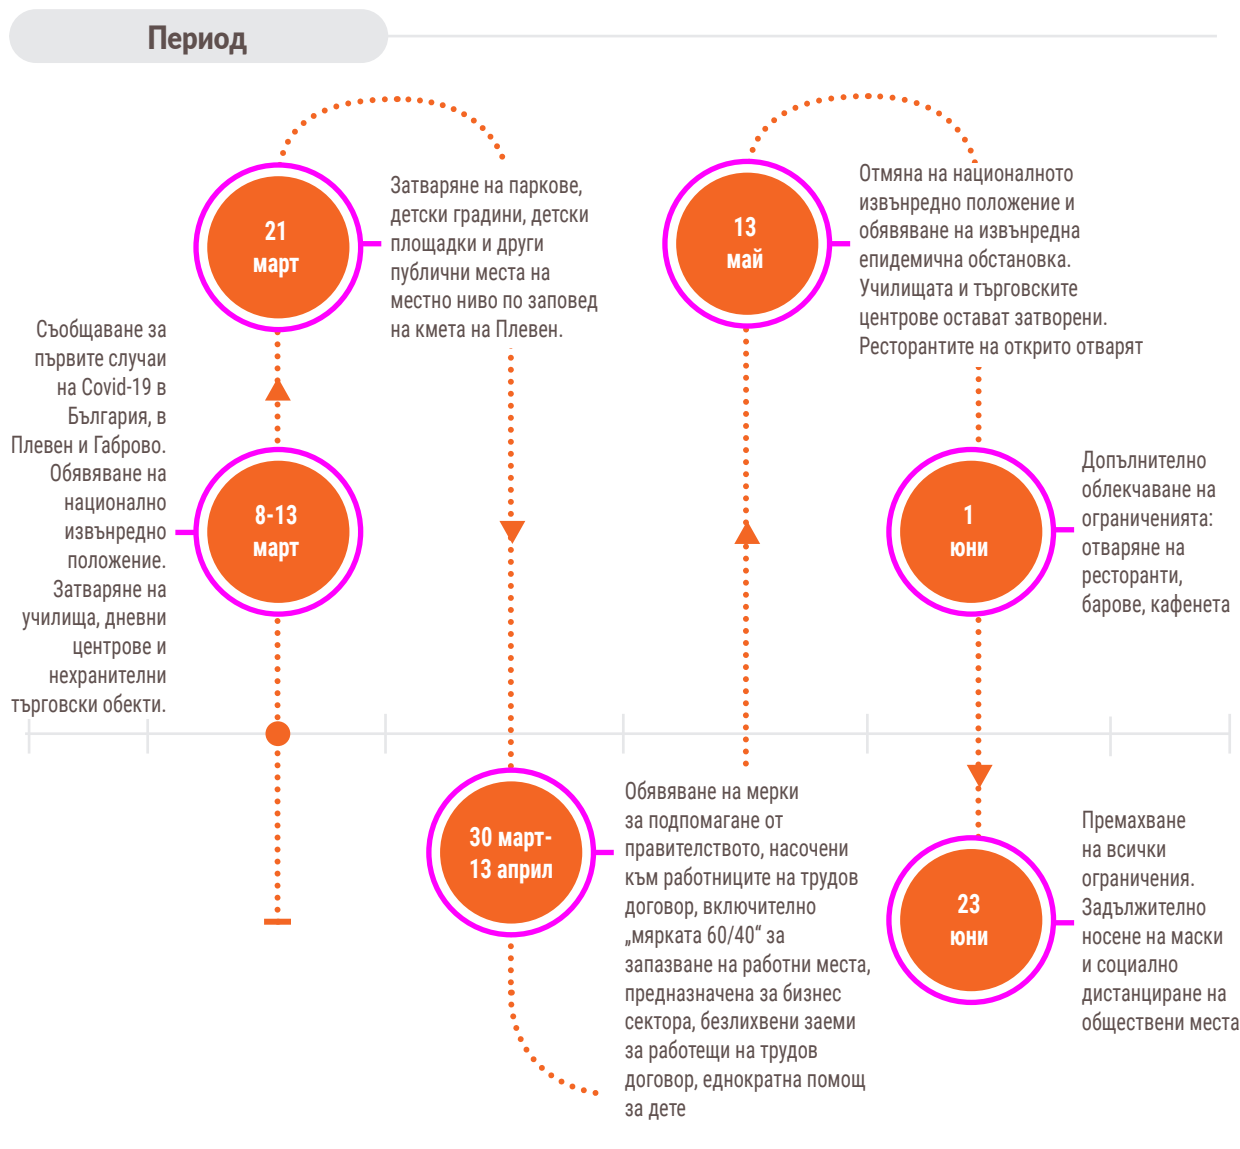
Период

Съобщаване за първите случаи на Covid-19 в България, в Плевен и Габрово. Обявяване на национално извънредно положение. Затваряне на училища, дневни центрове и нехранителни търговски обекти.

8-13 март

21 март

Затваряне на паркове, детски градини, детски площадки и други публични места на местно ниво по заповед на кмета на Плевен.

30 март-13 април

Обявяване на мерки за подпомагане от правителството, насочени към работниците на трудов договор, включително „мярката 60/40“ за запазване на работни места, предназначена за бизнес сектора, безлихвени заеми за работещи на трудов договор, еднократна помощ за дете

13 май

Отмяна на националното извънредно положение и обявяване на извънредна епидемична обстановка. Училищата и търговските центрове остават затворени. Ресторантите на открито отварят

1 юни

Допълнително облекчаване на ограниченията: отваряне на ресторанти, барове, кафенета

23 юни

Премахване на всички ограничения. Задължително носене на маски и социално дистанциране на обществени места